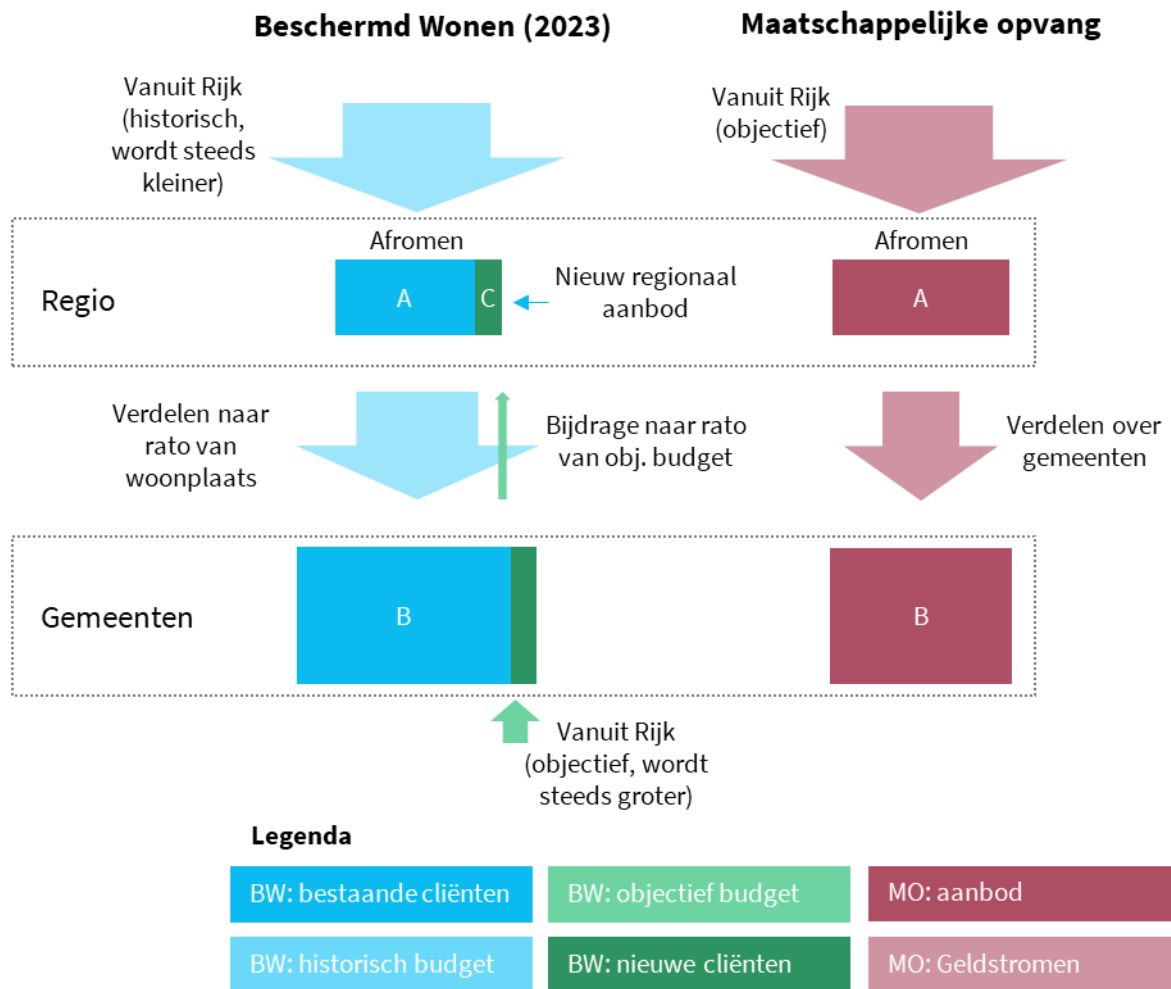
Beschermd Wonen (2023)

Maatschappelijke opvang

Vanuit Rijk (historisch, wordt steeds kleiner)

Vanuit Rijk (objectief)

Regio

Afromen

A

C

Nieuw regionaal aanbod

Afromen

A

Verdelen naar rato van woonplaats

Bijdrage naar rato van obj. budget

Verdelen over gemeenten

Gemeenten

B

B

Vanuit Rijk (objectief, wordt steeds groter)

Legenda

| BW: bestaande cliënten | BW: objectief budget | MO: aanbod |
|---|---|---|
| BW: historisch budget | BW: nieuwe cliënten | MO: Geldstromen |